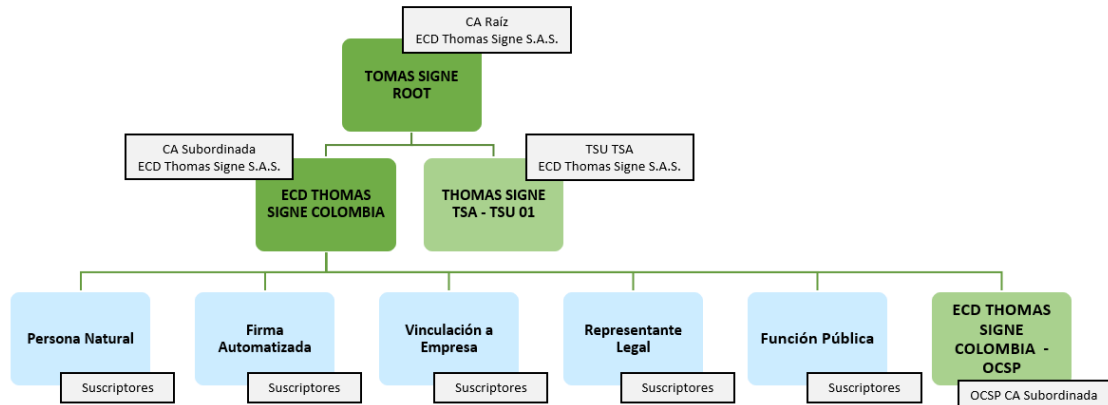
CA Raíz
ECD Thomas Signe S.A.S.

TOMAS SIGNE ROOT

CA Subordinada
ECD Thomas Signe S.A.S.

ECD THOMAS SIGNE COLOMBIA

TSU TSA
ECD Thomas Signe S.A.S.

THOMAS SIGNE TSA - TSU 01

Persona Natural

Suscriptores

Firma Automatizada

Suscriptores

Vinculación a Empresa

Suscriptores

Representante Legal

Suscriptores

Función Pública

Suscriptores

ECD THOMAS SIGNE COLOMBIA - OCSP

OCSP CA Subordinada